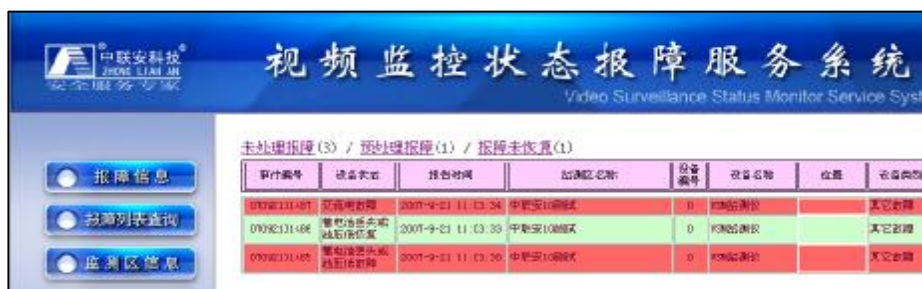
中联安科技
ZHONG LIAN AN
安全服务专家

视频监控状态报障服务系统
Video Surveillance Status Monitor Service Syst

报障信息
故障列表查询
监测区信息

未处理报障(3) / 预处理报障(1) / 报障未恢复(1)

| 事件编号 | 设备表述 | 报告时间 | 监测区名称 | 设备编号 | 设备名称 | 位置 | 设备类 |
|---|---|---|---|---|---|---|---|
| 070921131487 | 无信号故障 | 2007-9-21 11:13:34 | 中联安1C测试 | 0 | 视频监测仪 | | 其它故障 |
| 070921131486 | 警告信息失败或链路故障 | 2007-9-21 11:13:33 | 中联安1C测试 | 0 | 视频监测仪 | | 其它故障 |
| 070921131485 | 警告信息失败或链路故障 | 2007-9-21 11:13:30 | 中联安1C测试 | 0 | 视频监测仪 | | 其它故障 |